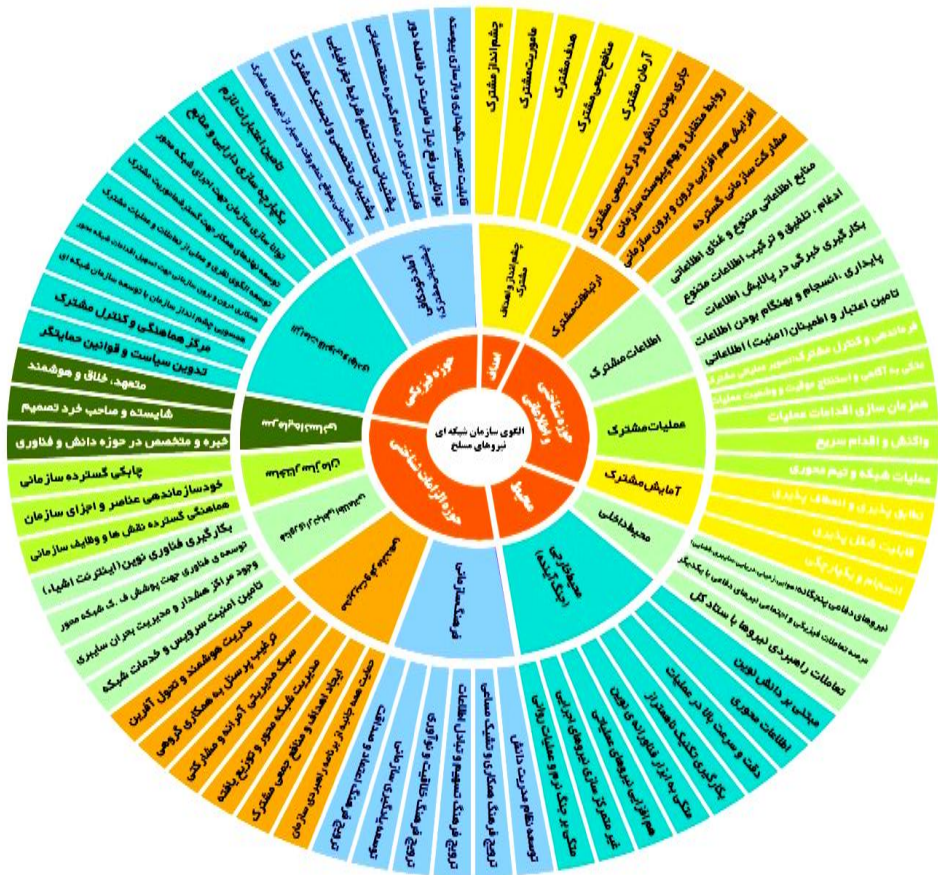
الگوی سازمان شبکه‌ای نیروهای مسلح

حوزه فیزیکی
حوزه شناختی و اطلاعاتی
اهداف
محیط
حوزه الزامات شناختی

چشم‌انداز و هدف مشترک
ارتباطات مشترک
اطلاعات مشترک
عملیات مشترک
آمایش مشترک
محیط داخلی
محیط خارجی (بیگانه)
فرهنگ سازمانی
آمادگی و پشتیبانی

چشم انداز مشترک
ماموریت مشترک
هدف مشترک
منافع جمعی مشترک
آرمان مشترک
جاری بودن دانش و درک جمعی مشترک
روابط متقابل و پیوسته درون و برون سازمانی
افزایش هم افزایی درون و برون سازمانی
مشارکت سازمانی گسترده
منابع اطلاعاتی متنوع و غنای اطلاعاتی
ادغام، تلفیق و ترکیب اطلاعات متنوع
بکارگیری خبرگی در پالایش اطلاعات
پایداری، انسجام و بهنگام بودن اطلاعات
تامین اعتبار و اطمینان (امنیت) اطلاعاتی
هم‌زمان سازی اقدامات عملیات
واکنش و اقدام سریع
عملیات شبکه و تیم محوری
تطابق پذیری و انعطاف پذیری
قابلیت شکل پذیری
انسجام و یکپارچگی
نیروهای دفاعی پشتیبانی
تعاملات راهبردی نیروها با ستاد کل
مبتنی بر دانش نوین
اطلاعات محوری
دقت و سرعت بالا در عملیات
بکارگیری تکنیک راهبردی
متکی به ابزار فناوری نوین
هم افزایی نیروهای عملیاتی
تعیین مرکز ثقل
توسعه نظام مدیریت دانش
ترویج فرهنگ همکاری و تبادل اطلاعات
ترویج فرهنگ تسهیم و تبادل اطلاعات
ترویج فرهنگ سازمانی
حمایت همه جانبه از برنامه راهبردی سازمان
ایجاد اهداف و منافع جمعی مشترک
مدیریت شبکه محور و توزیع یافته
سبک مدیریتی آمرانه و مشارکتی
ترکیب پرسنل به همکاری گروهی
مدیریت هوشمند و تحول آفرین
مدیریت امنیت سرویس و خدمات شبکه
تامین امنیت سرویس و مدیریت بحران سایبری
وجود مراکز هشدار
توسعه فناوری
بکارگیری فناوری نوین (اینترنت اشیاء)
هماهنگی گسترده نقش ها و وظایف سازمانی
خودسازماندهی عناصر و اجزای سازمان
چابکی گسترده سازمانی
خبره و متخصص در حوزه دانش و فناوری
شایسته و صاحب خرد تصمیم
متعهد، خلاق و هوشمند
تدوین سیاست و قوانین حمایتی
مرکز هماهنگی و کنترل مشترک
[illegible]
توسعه زیرساخت
تامین اعتبارات لازم
یکپارچه سازی دارایی و منابع
توانایی انجام عملیات در فاصله دور
قابلیت تعمیر و نگهداری
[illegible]